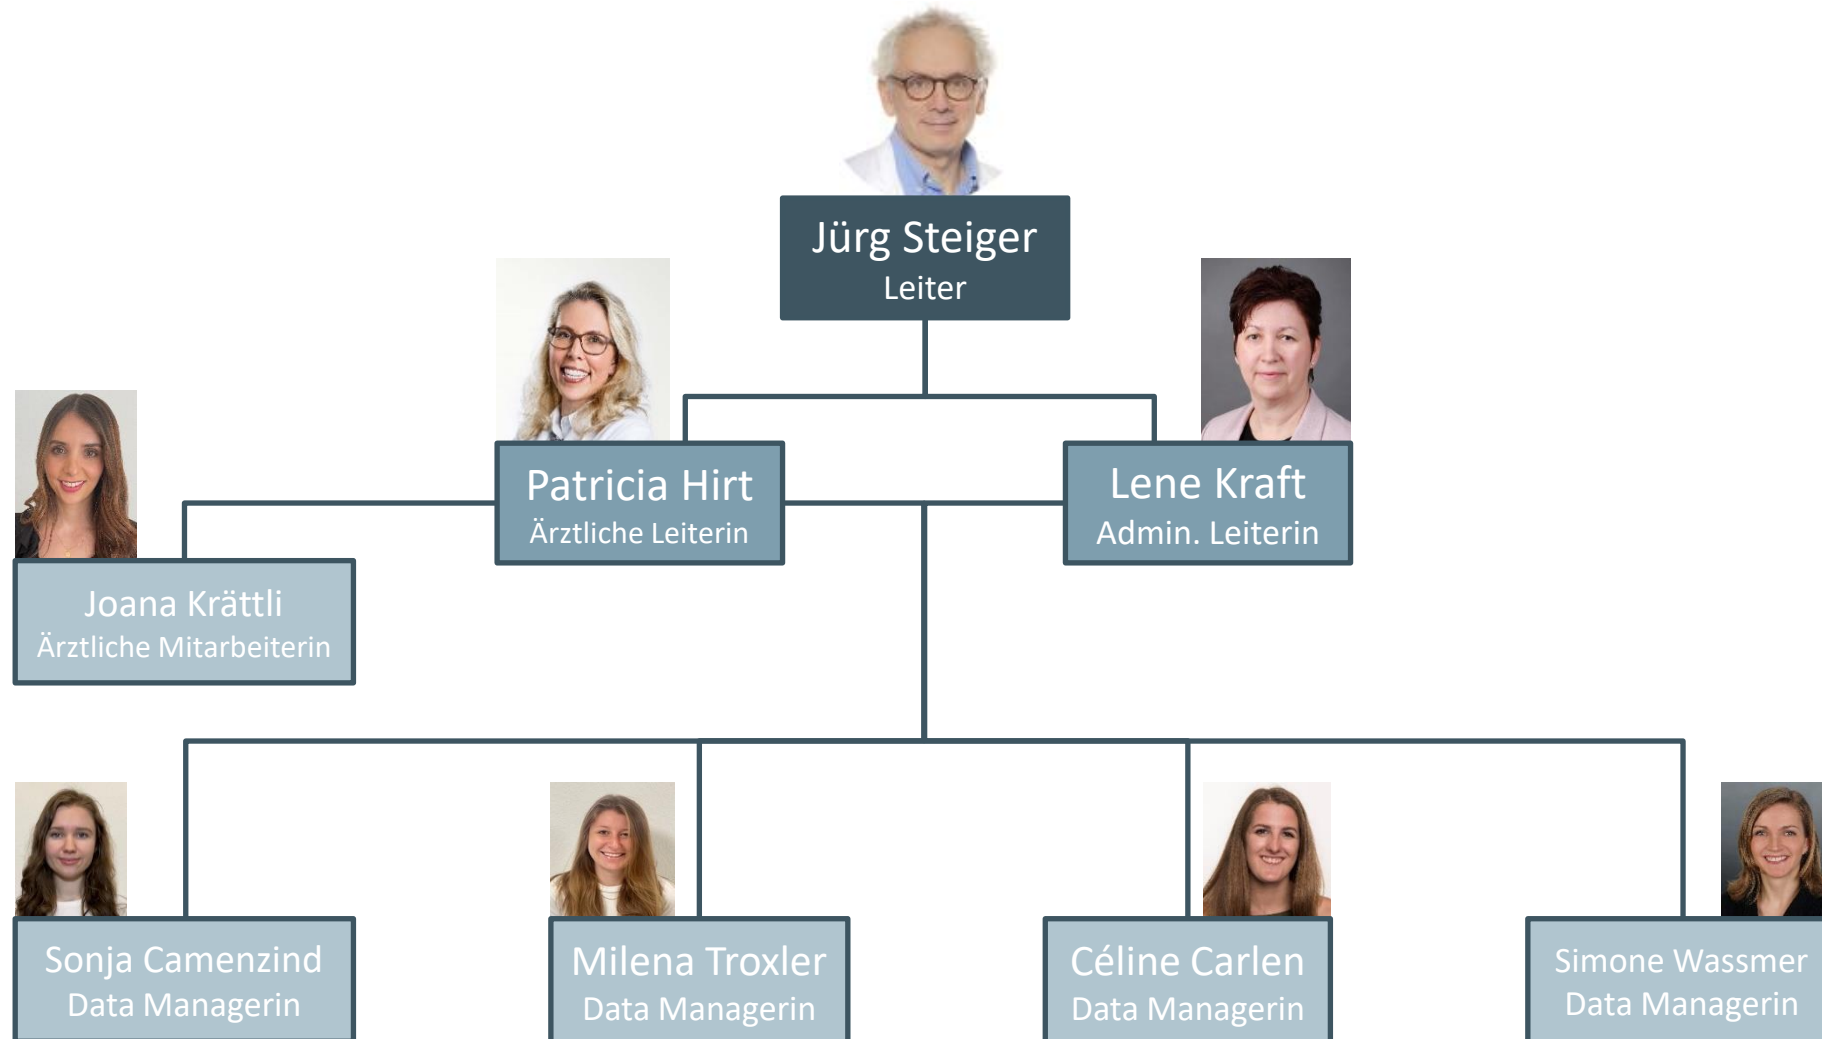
Jürg Steiger
Leiter

Patricia Hirt
Ärztliche Leiterin

Lene Kraft
Admin. Leiterin

Joana Krättli
Ärztliche Mitarbeiterin

Sonja Camenzind
Data Managerin

Milena Troxler
Data Managerin

Céline Carlen
Data Managerin

Simone Wassmer
Data Managerin